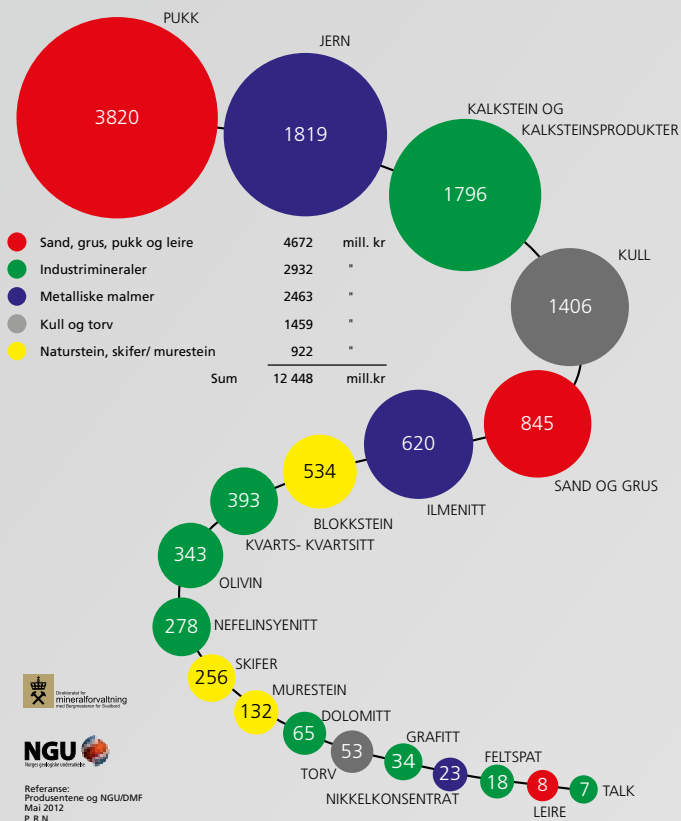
PUKK
3820
JERN
1819
KALKSTEIN OG KALKSTEINSPRODUKTER
1796
KULL
1406

| | | |
|---|---|---|
| Sand, grus, pukk og leire | 4672 | mill. kr |
| Industrimineraler | 2932 | " |
| Metalliske malmer | 2463 | " |
| Kull og torv | 1459 | " |
| Naturstein, skifer/ murestein | 922 | " |
| Sum | 12 448 | mill.kr |

845
SAND OG GRUS
620
ILMENITT
534
BLOKKSTEIN
393
KVARTS- KVARTSITT
343
OLIVIN
278
NEFELINSYENITT
256
SKIFER
132
MURESTEIN
65
DOLOMITT
53
TORV
34
GRAFITT
23
NIKKELKONSENTRAT
18
FELTSPAT
8
LEIRE
7
TALK

Direktoratet for mineralforvaltning med Bergmesteren for Svalbard

NGU
Norges geologiske undersøkelse

Referanse:
Produsentene og NGU/DMF
Mai 2012
P R N